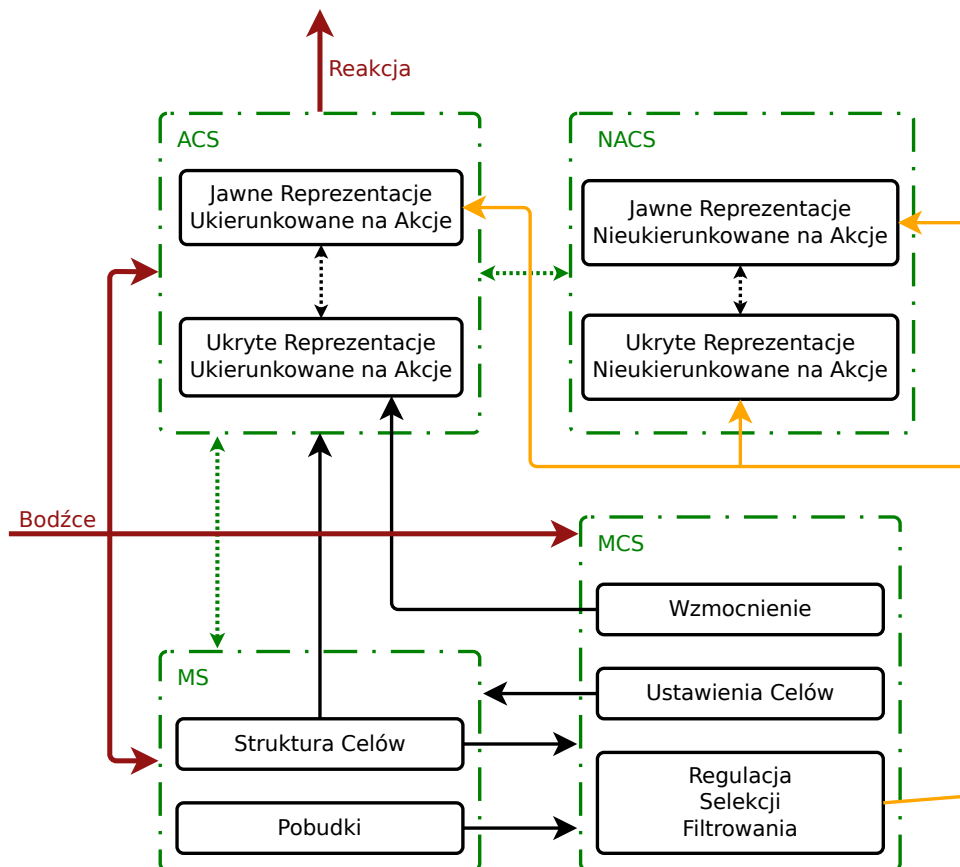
Reakcja

ACS

Jawne Reprezentacje Ukierunkowane na Akcje

Ukryte Reprezentacje Ukierunkowane na Akcje

NACS

Jawne Reprezentacje Nieukierunkowane na Akcje

Ukryte Reprezentacje Nieukierunkowane na Akcje

Bodźce

MCS

Wzmocnienie

Ustawienia Celów

Regulacja
Selekcji
Filtrowania

MS

Struktura Celów

Pobudki